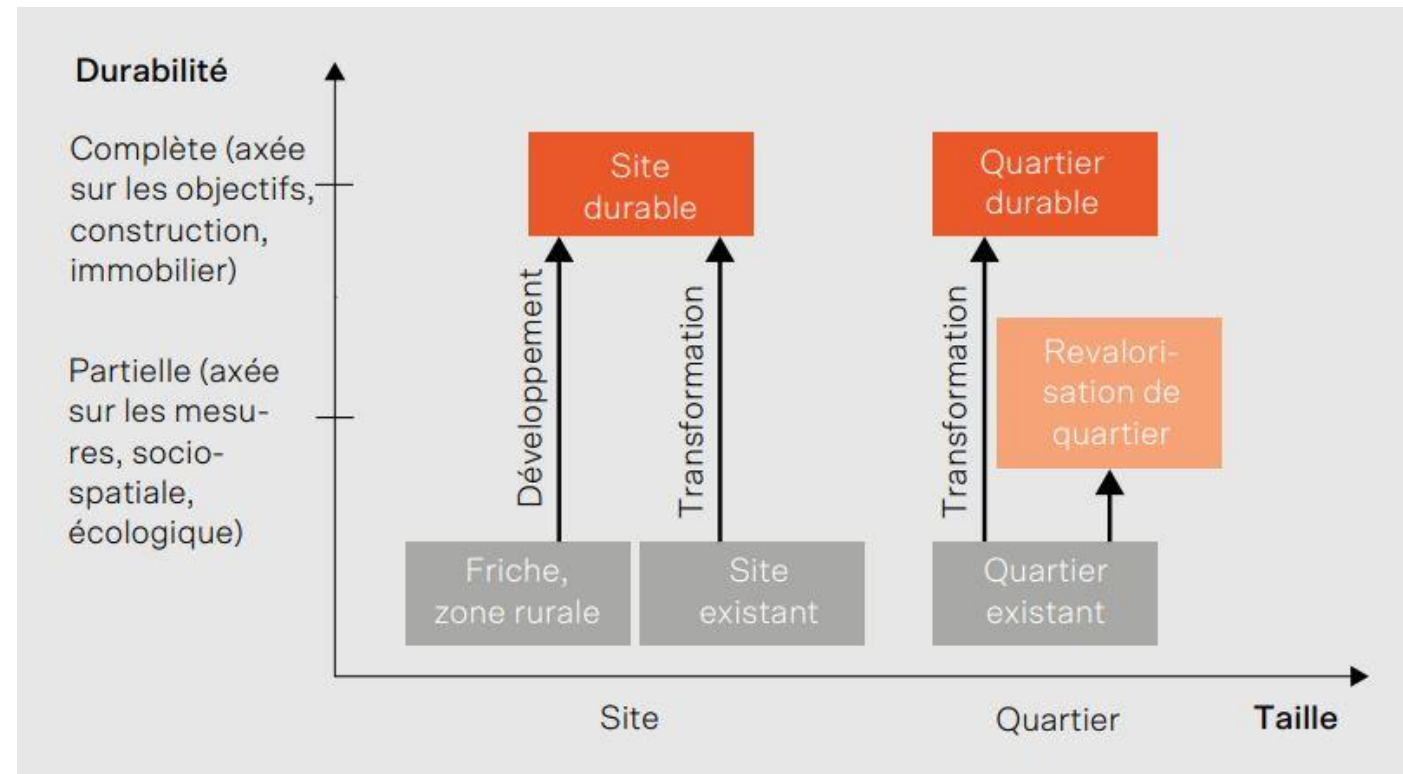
Durabilité

Complète (axée sur les objectifs, construction, immobilier)

Partielle (axée sur les mesures, sociospatiale, écologique)

Site durable

Quartier durable

Développement

Transformation

Transformation

Revalorisation de quartier

Friche, zone rurale

Site existant

Quartier existant

Site

Quartier

Taille